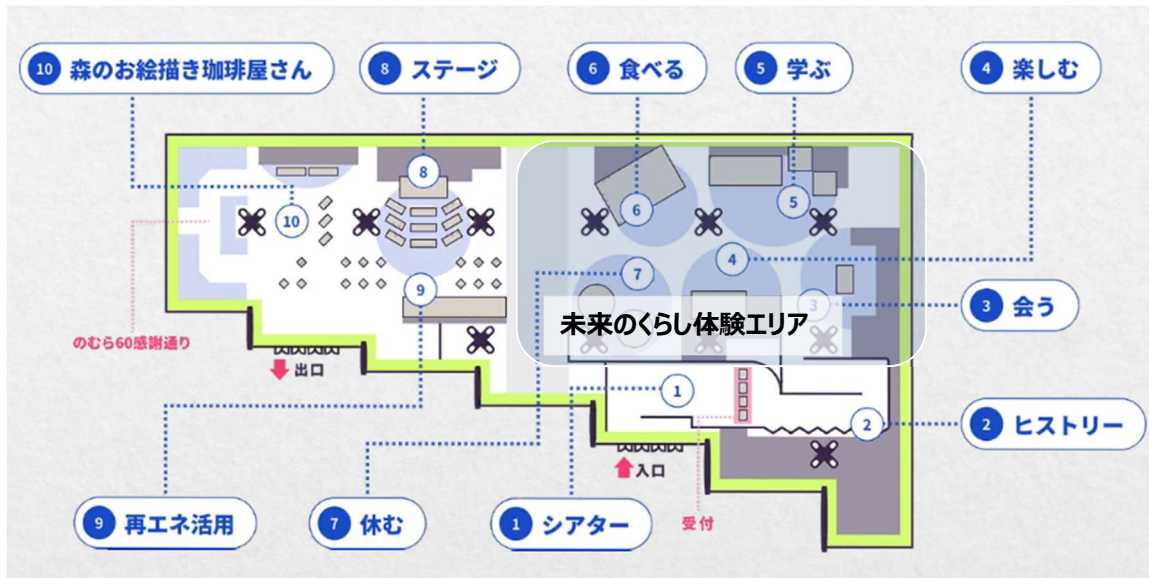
10 森のお絵描き珈琲屋さん

8 ステージ

6 食べる

5 学ぶ

4 楽しむ

8

6

5

10

4

7

9

3

未来のくらし体験エリア

3 会う

のむら60感謝通り

出口

1

2

2 ヒストリー

入口

受付

9 再エネ活用

7 休む

1 シアター